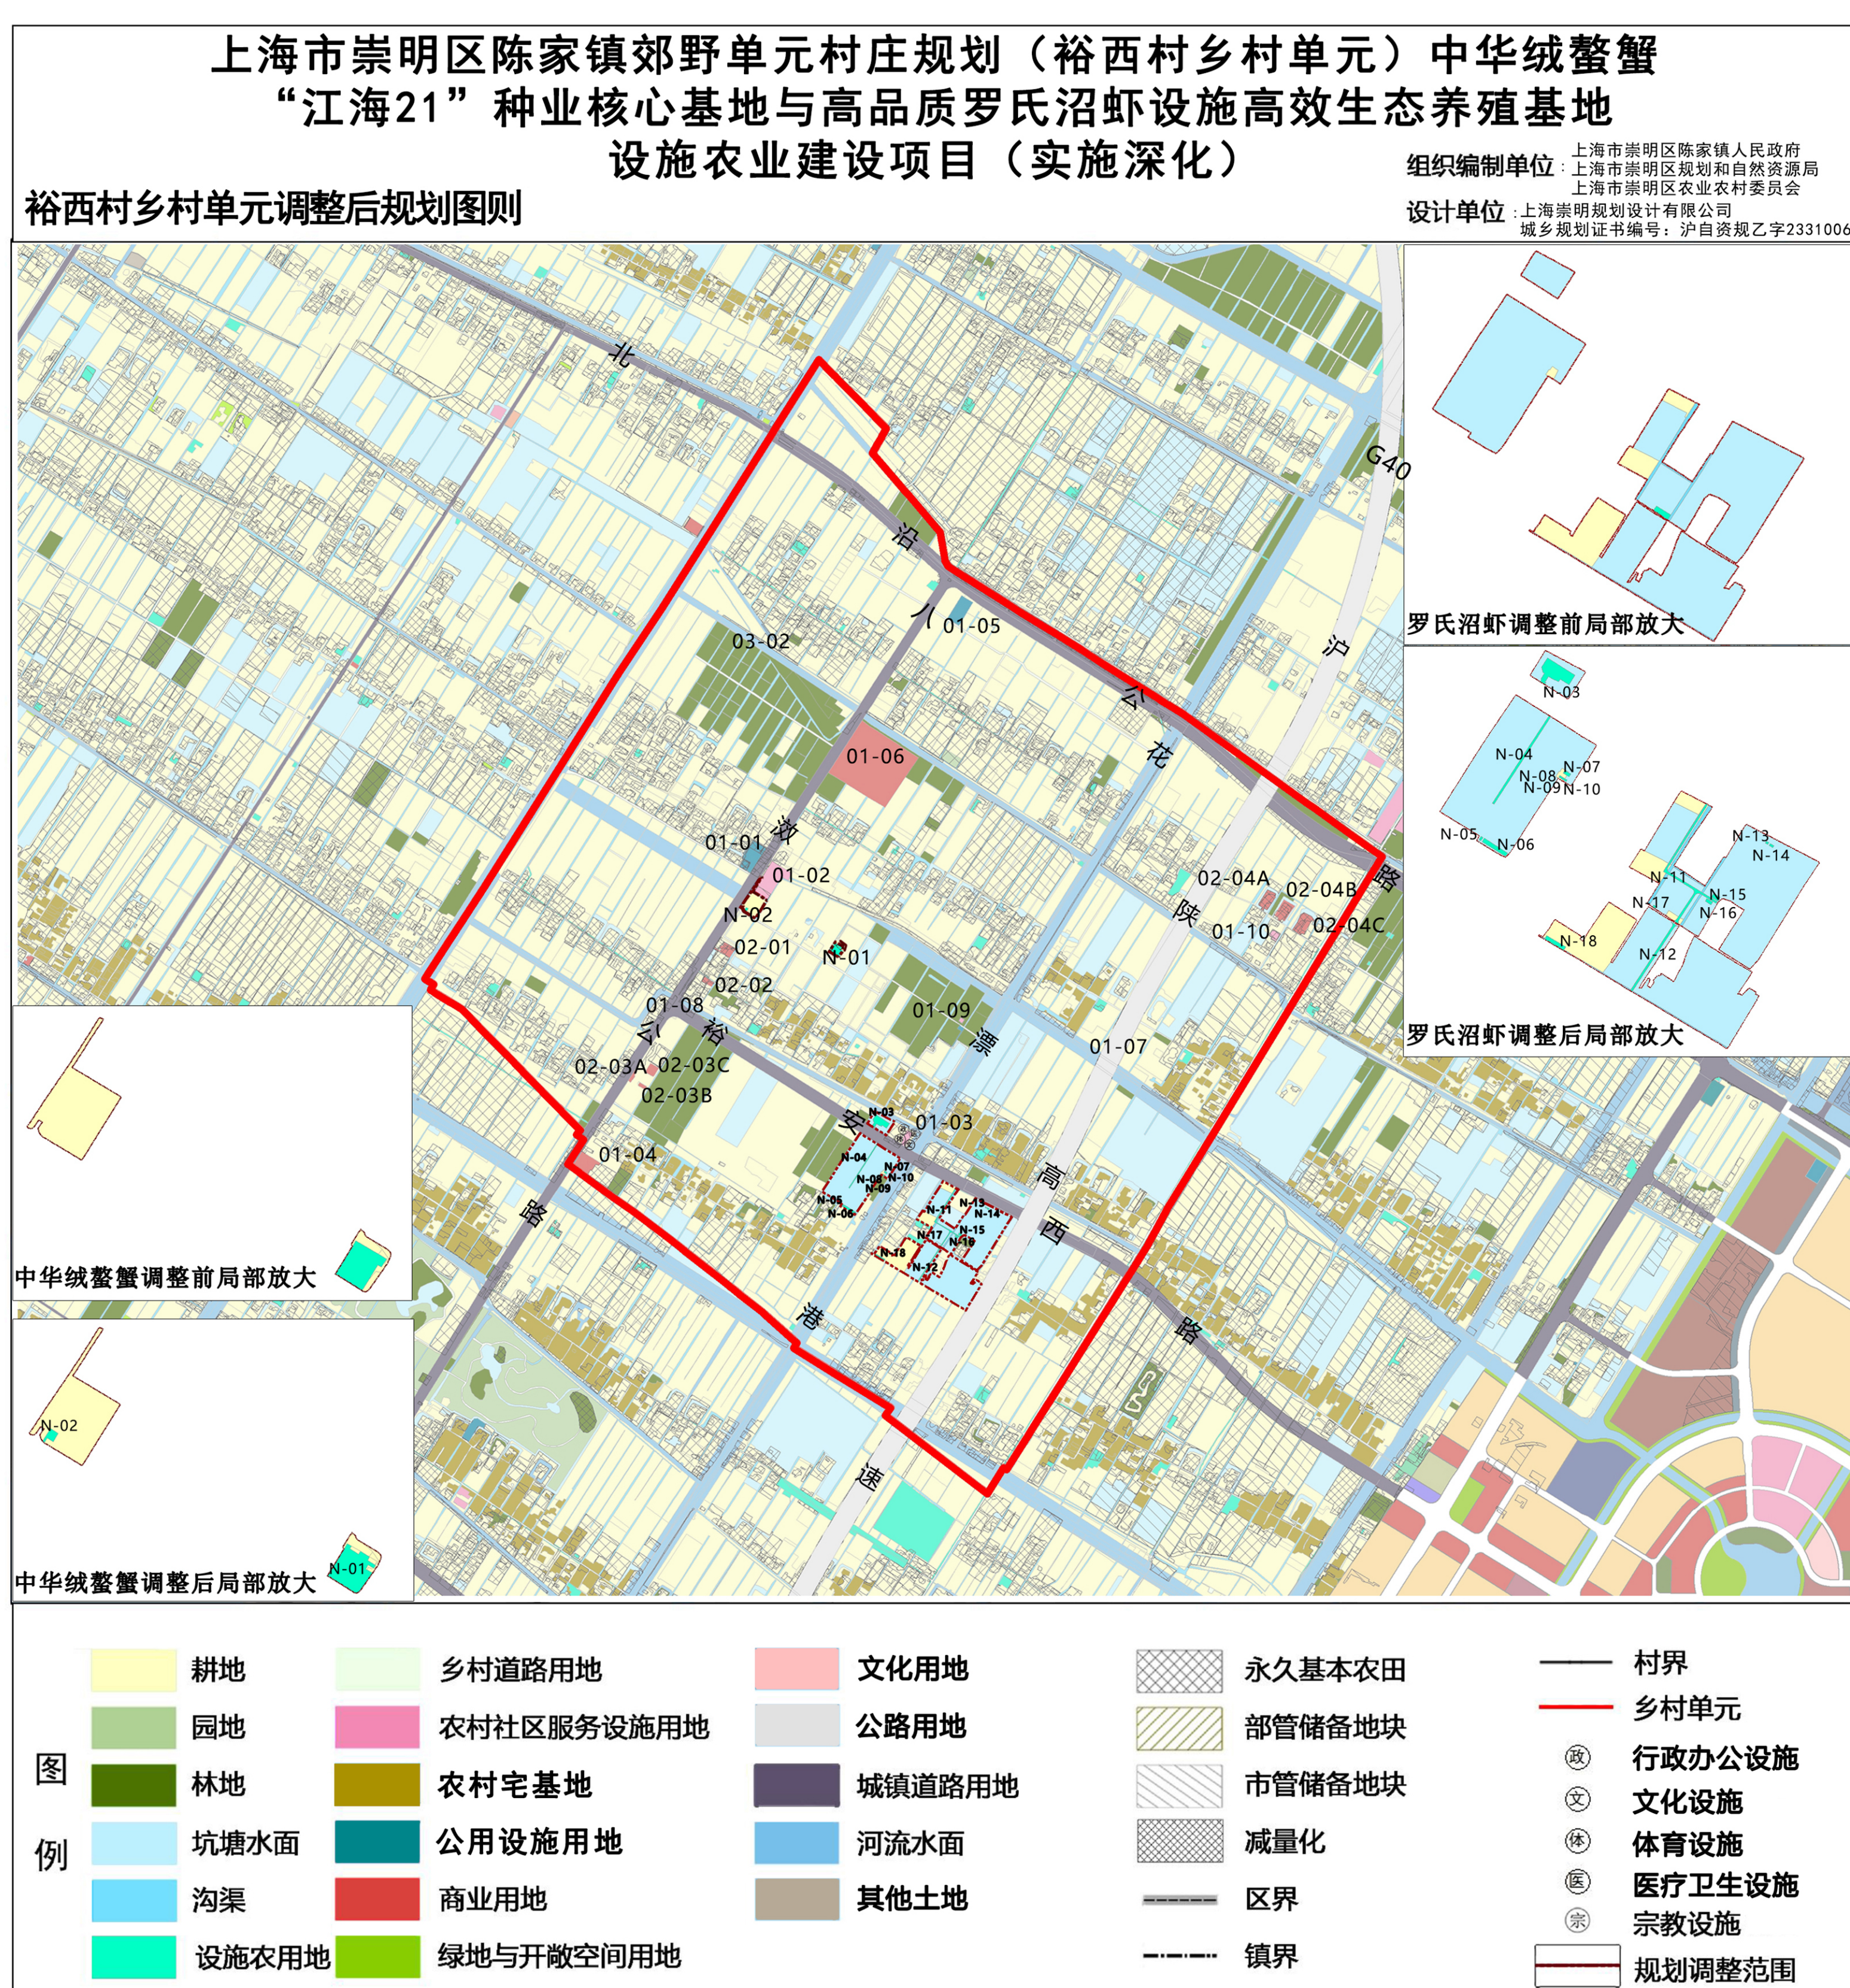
上海市崇明区陈家镇郊野单元村庄规划（裕西村乡村单元）中华绒螯蟹“江海21”种业核心基地与高品质罗氏沼虾设施高效生态养殖基地设施农业建设项目（实施深化）

组织编制单位：上海市崇明区陈家镇人民政府
上海市崇明区规划和自然资源局
上海市崇明区农业农村委员会
设计单位：上海崇明规划设计有限公司
城乡规划证书编号：沪自资规乙字2331006

裕西村乡村单元调整后规划图则

北 沿 八 公 路
G40 沪 陕 高 速
花 漂 港 路
公 裕 安 路
西
03-02
01-05
01-06
01-01
01-02
N-02
02-01
N-01
02-02
01-08
01-09
02-03A
02-03C
02-03B
01-07
02-04A
02-04B
02-04C
01-10
01-03
01-04
N-03
N-04
N-05
N-06
N-07
N-08
N-09
N-10
N-11
N-12
N-13
N-14
N-15
N-16
N-17
N-18

罗氏沼虾调整前局部放大
罗氏沼虾调整后局部放大
中华绒螯蟹调整前局部放大
中华绒螯蟹调整后局部放大

图例
耕地
园地
林地
坑塘水面
沟渠
设施农用地
乡村道路用地
农村社区服务设施用地
农村宅基地
公用设施用地
商业用地
绿地与开敞空间用地
文化用地
公路用地
城镇道路用地
河流水面
其他土地
永久基本农田
部管储备地块
市管储备地块
减量化
区界
镇界
村界
乡村单元
政 行政办公设施
文 文化设施
体 体育设施
医 医疗卫生设施
宗 宗教设施
规划调整范围